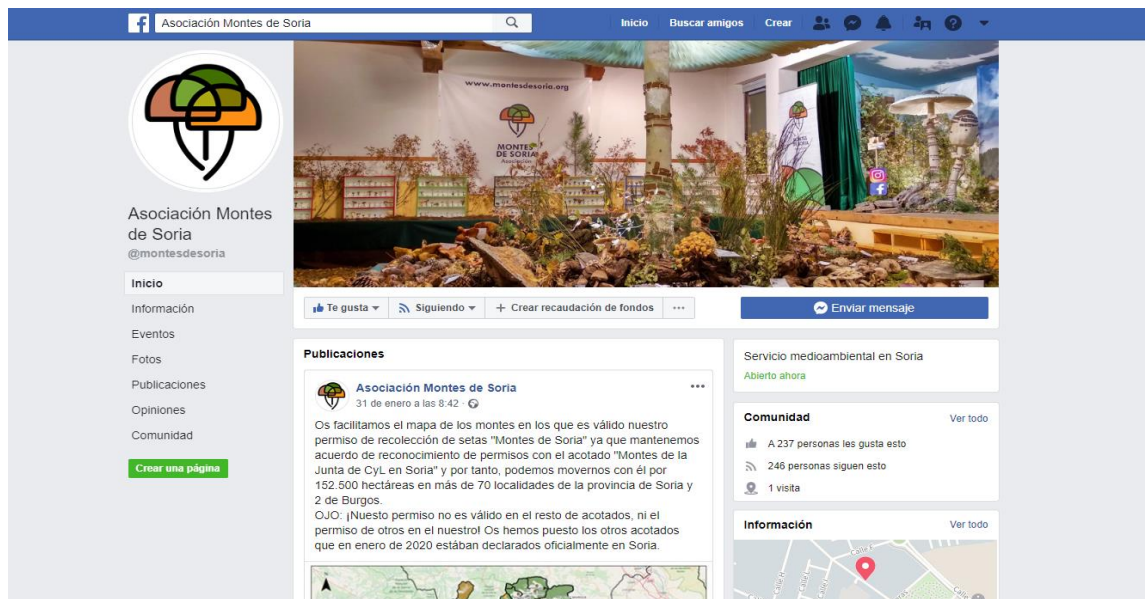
Asociación Montes de Soria

Inicio Buscar amigos Crear

www.montesdesoria.org

MONTES DE SORIA

Asociación Montes de Soria
@montesdesoria

Inicio
Información
Eventos
Fotos
Publicaciones
Opiniones
Comunidad

Crear una página

Te gusta Siguiendo + Crear recaudación de fondos ···

Enviar mensaje

Publicaciones

Asociación Montes de Soria
31 de enero a las 8:42

Os facilitamos el mapa de los montes en los que es válido nuestro permiso de recolección de setas "Montes de Soria" ya que mantenemos acuerdo de reconocimiento de permisos con el acotado "Montes de la Junta de CyL en Soria" y por tanto, podemos movernos con él por 152.500 hectáreas en más de 70 localidades de la provincia de Soria y 2 de Burgos.
OJO: ¡Nuesto permiso no es válido en el resto de acotados, ni el permiso de otros en el nuestro! Os hemos puesto los otros acotados que en enero de 2020 estában declarados oficialmente en Soria.

Servicio medioambiental en Soria
Abierto ahora

Comunidad Ver todo
A 237 personas les gusta esto
246 personas siguen esto
1 visita

Información Ver todo